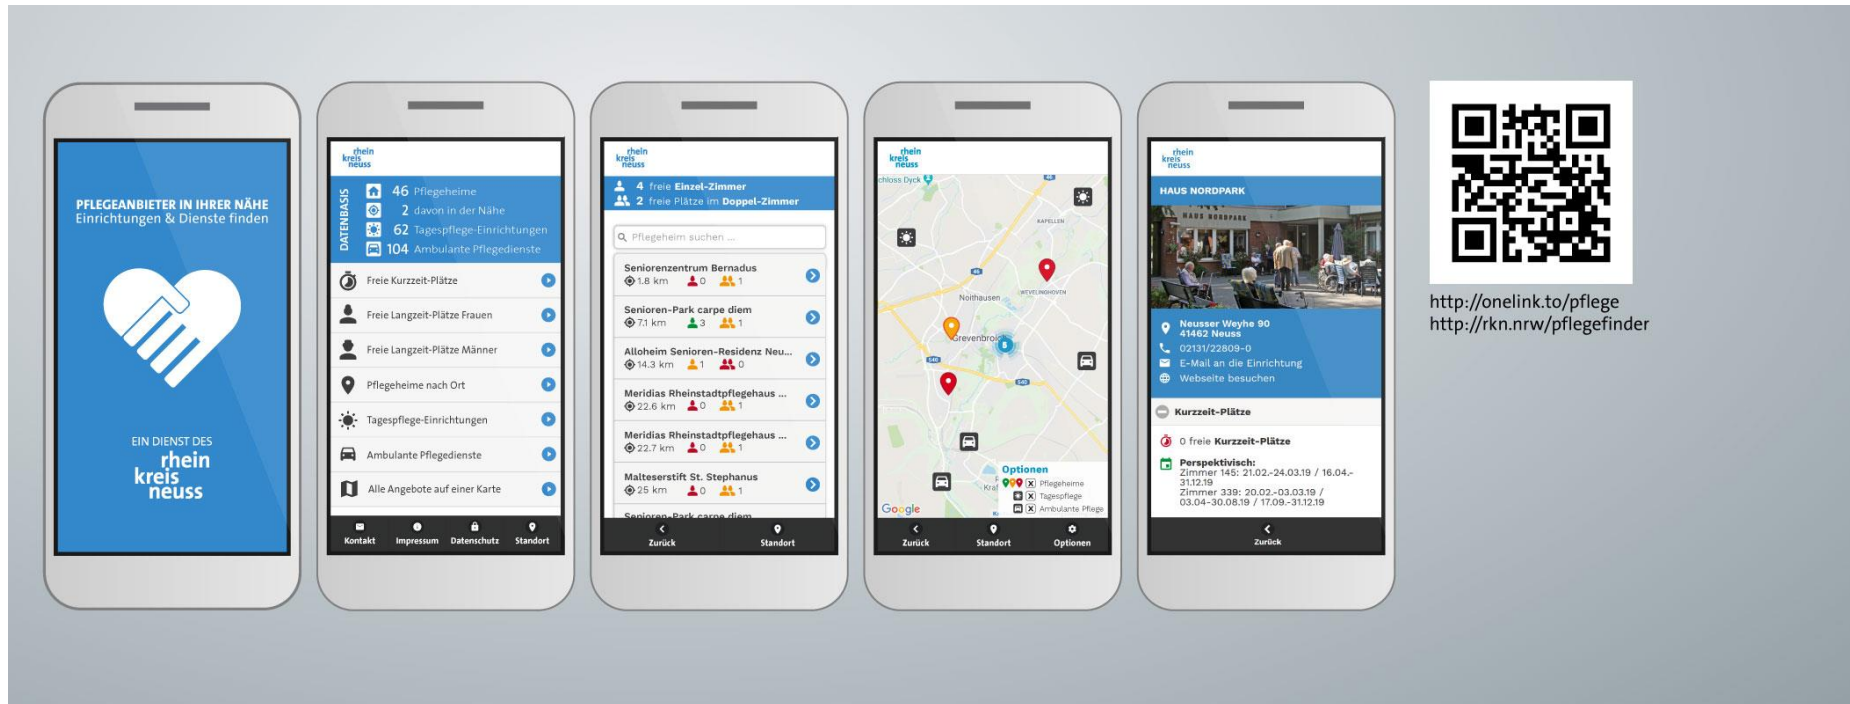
PFLEGEANBIETER IN IHRER NÄHE
Einrichtungen & Dienste finden

EIN DIENST DES
rhein
kreis
neuss

rhein
kreis
neuss

DATENBASIS
46 Pflegeheime
2 davon in der Nähe
62 Tagespflege-Einrichtungen
104 Ambulante Pflegedienste

Freie Kurzzeit-Plätze
Freie Langzeit-Plätze Frauen
Freie Langzeit-Plätze Männer
Pflegeheime nach Ort
Tagespflege-Einrichtungen
Ambulante Pflegedienste
Alle Angebote auf einer Karte

Kontakt Impressum Datenschutz Standort

rhein
kreis
neuss

4 freie Einzel-Zimmer
2 freie Plätze im Doppel-Zimmer

Pflegeheim suchen ...

Seniorenzentrum Bernadus
1.8 km 0 1
Senioren-Park carpe diem
7.1 km 3 1
Alloheim Senioren-Residenz Neu...
14.3 km 1 0
Meridias Rheinstadtpflegehaus ...
22.6 km 0 1
Meridias Rheinstadtpflegehaus ...
22.7 km 0 1
Malteserstift St. Stephanus
25 km 0 1
Senioren-Park carpe diem

Zurück Standort

rhein
kreis
neuss

chloss Dyck
KAPELLEN
Noithausen
WEVELINGHOVEN
Grevenbroich
Kra
Optionen
Pflegeheime
Tagespflege
Ambulante Pflege
Google

Zurück Standort Optionen

rhein
kreis
neuss

HAUS NORDPARK
HAUS NORDPARK

Neusser Weyhe 90
41462 Neuss
02131/22809-0
E-Mail an die Einrichtung
Webseite besuchen

Kurzzeit-Plätze

0 freie Kurzzeit-Plätze

Perspektivisch:
Zimmer 145: 21.02.-24.03.19 / 16.04.-31.12.19
Zimmer 339: 20.02.-03.03.19 / 03.04-30.08.19 / 17.09.-31.12.19

Zurück

http://onelink.to/pflege
http://rkn.nrw/pflegefinder